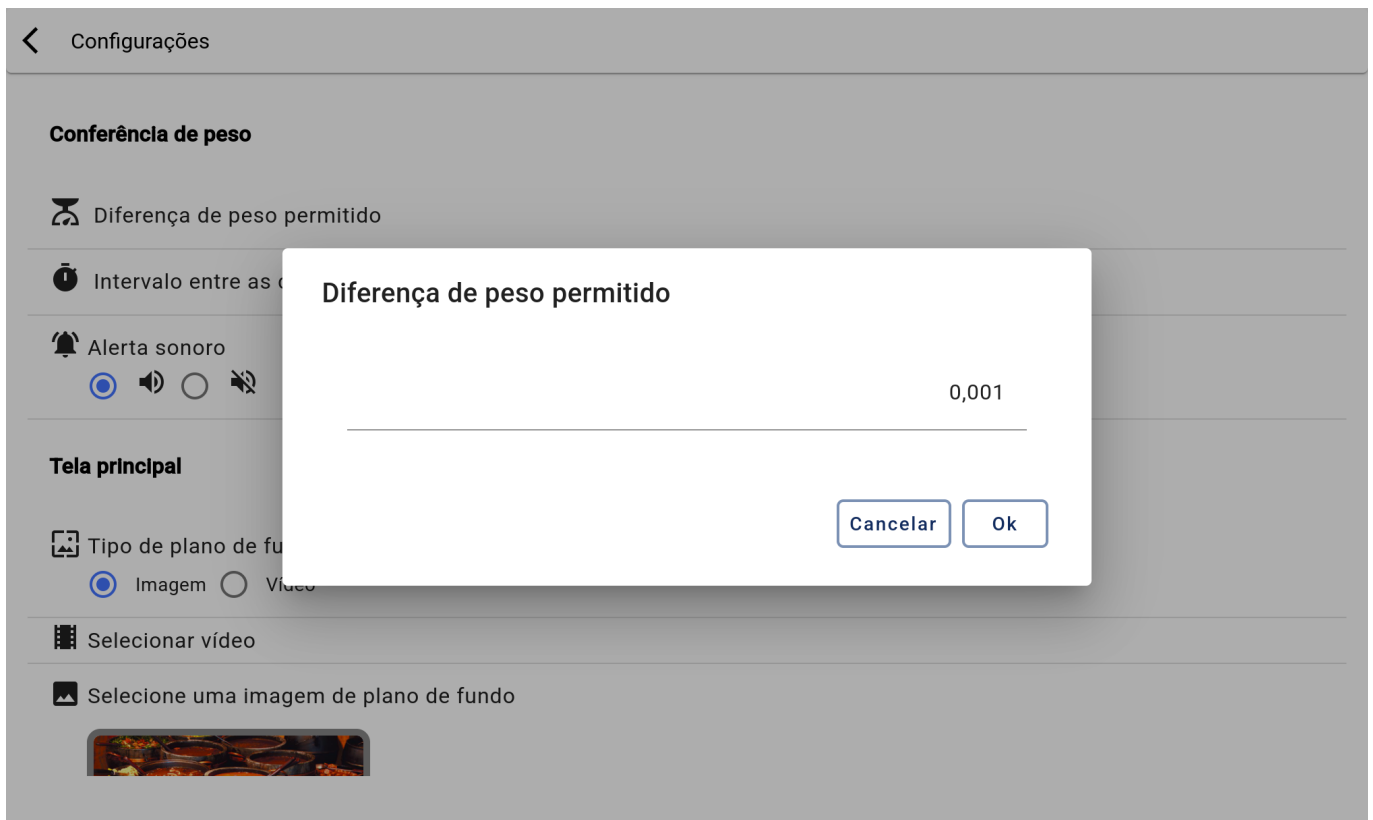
Configurações

Conferência de peso

Diferença de peso permitido

Intervalo entre as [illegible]

Alerta sonoro

Tela principal

Tipo de plano de fu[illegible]

Imagem Vídeo

Selecionar vídeo

Selecione uma imagem de plano de fundo

Diferença de peso permitido

0,001

Cancelar Ok